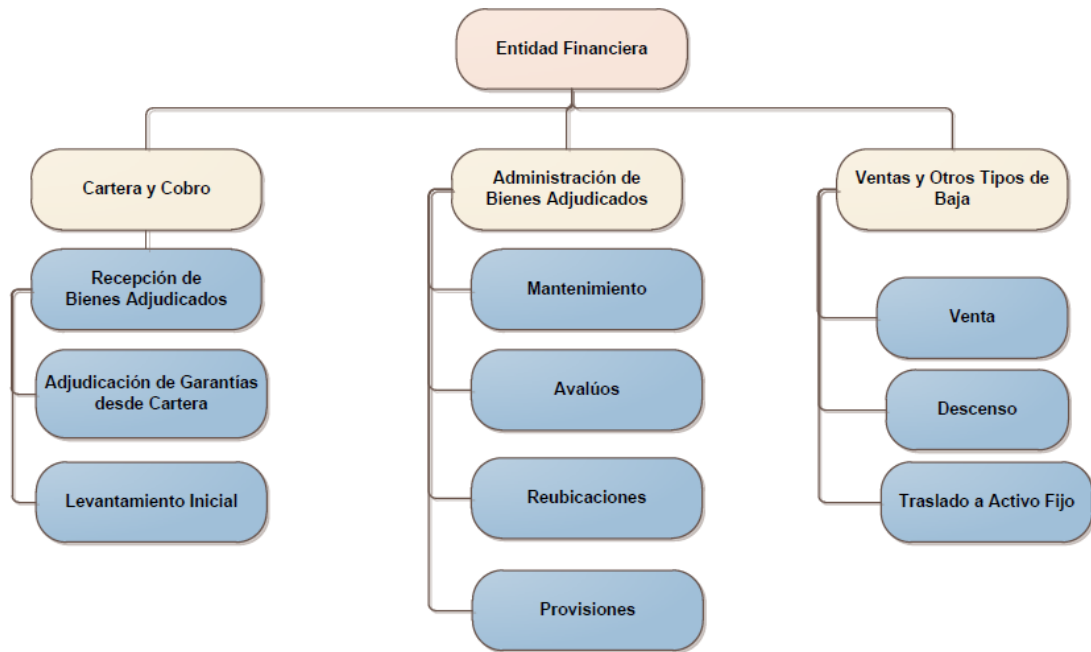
Entidad Financiera

Cartera y Cobro

Recepción de Bienes Adjudicados

Adjudicación de Garantías desde Cartera

Levantamiento Inicial

Administración de Bienes Adjudicados

Mantenimiento

Avalúos

Reubicaciones

Provisiones

Ventas y Otros Tipos de Baja

Venta

Descenso

Traslado a Activo Fijo